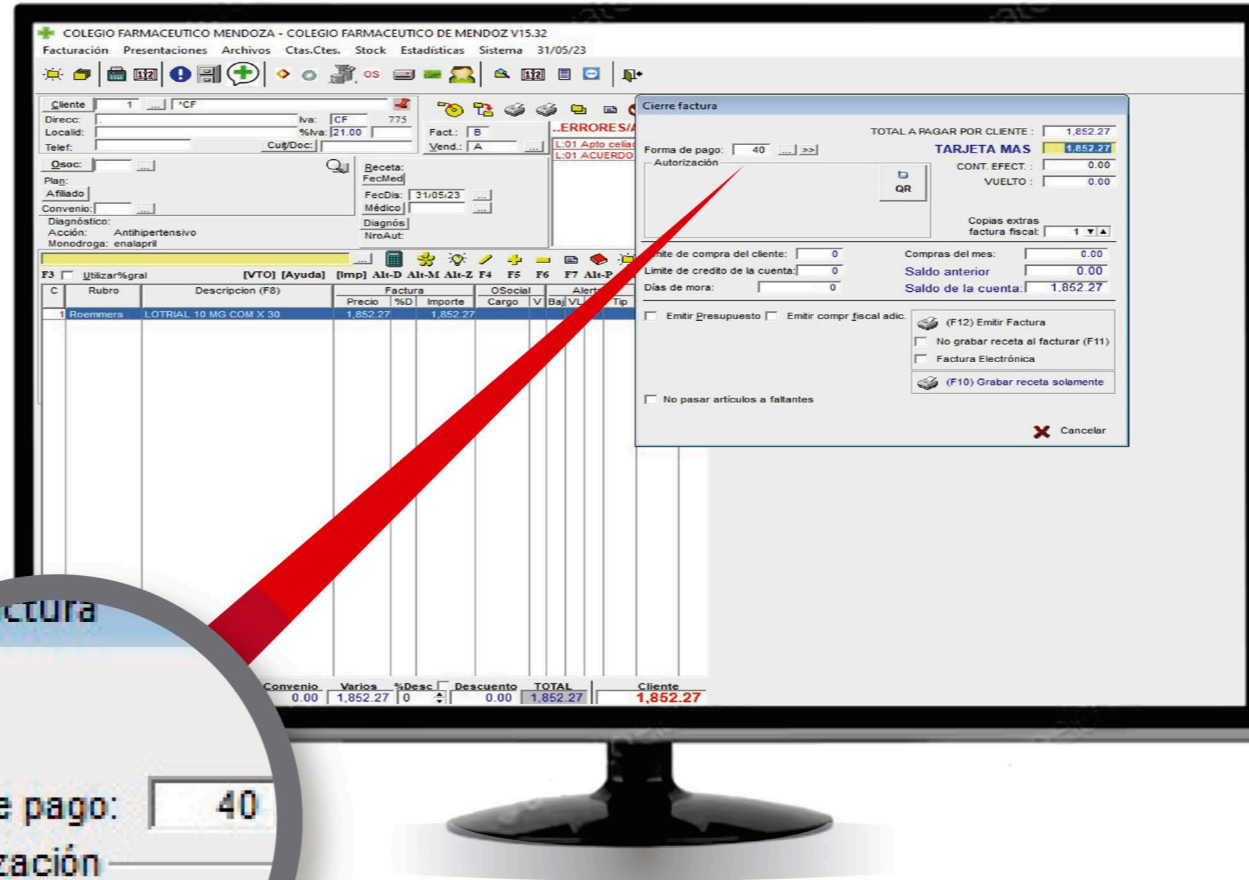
COLEGIO FARMACEUTICO MENDOZA - COLEGIO FARMACEUTICO DE MENDOZ V15.32
Facturación Presentaciones Archivos Ctas.Ctes. Stock Estadísticas Sistema 31/05/23

Cliente 1 ... *CF
Direcc: . Iva: CF 775
Localid: %Iva: 21.00 Fact.: B
Telef: Cuit/Doc: Vend.: A ...
..ERRORES/A
L:01 Apto celiac
L:01 ACUERDO
Osoc: ...
Plan:
Afiliado
Convenio: ...
Diagnóstico:
Acción: Antihipertensivo
Monodroga: enalapril
Receta:
FecMed
FecDis: 31/05/23 ...
Médico ...
Diagnós
NroAut:

F3 Utilizar%gral [VTO] [Ayuda] [Imp] Alt-D Alt-M Alt-Z F4 F5 F6 F7 Alt-P

| C | Rubro | Descripcion (F8) | Precio | %D | Importe | Cargo | V | Baj | VL | Tip |
|---|---|---|---|---|---|---|---|---|---|---|
| 1 | Roemmers | LOTRIAL 10 MG COM X 30 | 1,852.27 | | 1,852.27 | | | | | |

Convenio 0.00 Varios 1,852.27 %Desc 0 Descuento 0.00 TOTAL 1,852.27 Cliente 1,852.27

Cierre factura
TOTAL A PAGAR POR CLIENTE : 1,852.27
Forma de pago: 40 ... >>
TARJETA MAS 1,852.27
Autorización
CONT. EFECT. : 0.00
QR
VUELTO : 0.00
Copias extras factura fiscal: 1
Límite de compra del cliente: 0
Compras del mes: 0.00
Límite de credito de la cuenta: 0
Saldo anterior 0.00
Días de mora: 0
Saldo de la cuenta: 1,852.27
Emitir Presupuesto
Emitir compr fiscal adic.
(F12) Emitir Factura
No grabar receta al facturar (F11)
Factura Electrónica
(F10) Grabar receta solamente
No pasar artículos a faltantes
Cancelar

ctura
e pago: 40
zación